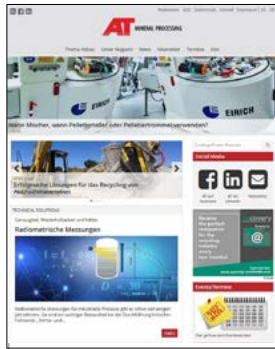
AT MINERAL PROCESSING

Themen-Fokus Unser Magazin News Newsletter Termine Jobs

EIRICH

Wann Mischer, wann Pelletierteller oder Pelletiertrommel verwenden?

Erfolgreiche Lösungen für das Recycling von Akkus/Batterien

TECHNICAL SOLUTIONS

Radiometrische Messungen

Social Media

Events/Termine

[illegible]